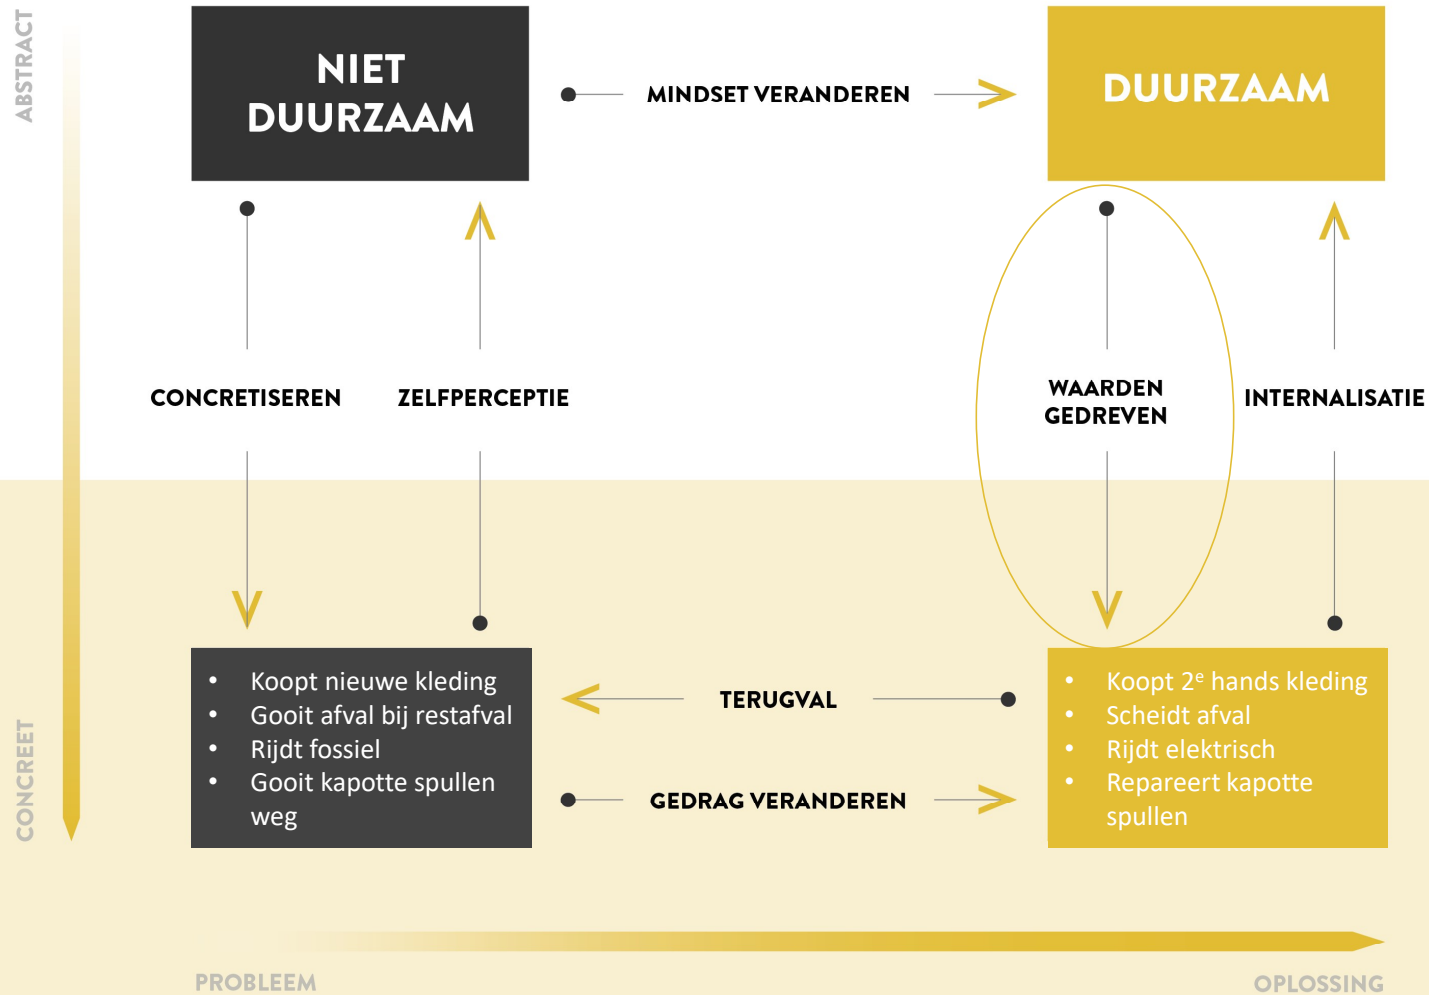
ABSTRACT

NIET DUURZAAM

MINDSET VERANDEREN

DUURZAAM

CONCRETISEREN

ZELFPERCEPTIE

WAARDEN GEDREVEN

INTERNALISATIE

CONCREET

- Koopt nieuwe kleding
- Gooit afval bij restafval
- Rijdt fossiel
- Gooit kapotte spullen weg

TERUGVAL

GEDRAG VERANDEREN

- Koopt 2$^{e}$ hands kleding
- Scheidt afval
- Rijdt elektrisch
- Repareert kapotte spullen

PROBLEEM

OPLOSSING